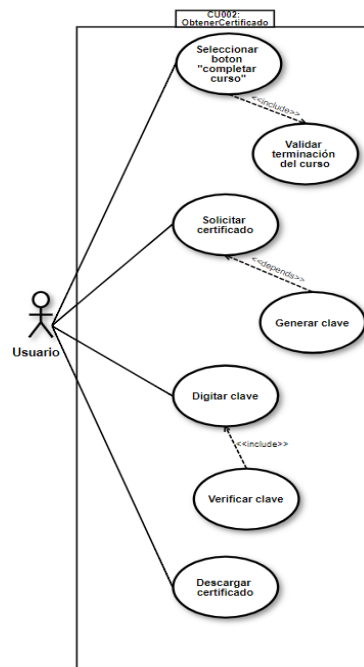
CU002: ObtenerCertificado

Seleccionar boton "completar curso"

<<include>>

Validar terminación del curso

Solicitar certificado

<<depende>>

Generar clave

Usuario

Digitar clave

<<include>>

Verificar clave

Descargar certificado